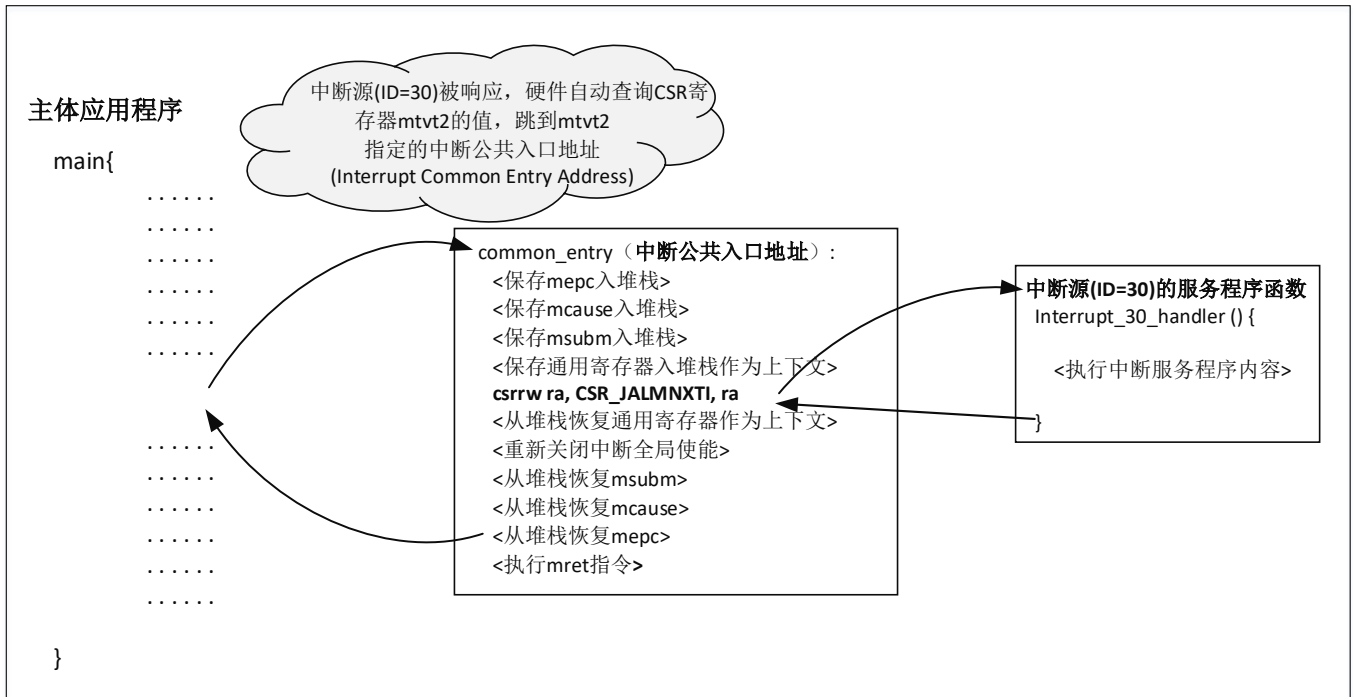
中断源(ID=30)被响应，硬件自动查询CSR寄存器mtvt2的值，跳到mtvt2指定的中断公共入口地址
(Interrupt Common Entry Address)

主体应用程序

main{
......
......
......
......
......
......

......
......
......
......
......
......
......

}

common_entry（**中断公共入口地址**）:
<保存mepc入堆栈>
<保存mcause入堆栈>
<保存msubm入堆栈>
<保存通用寄存器入堆栈作为上下文>
**csrrw ra, CSR_JALMNXTI, ra**
<从堆栈恢复通用寄存器作为上下文>
<重新关闭中断全局使能>
<从堆栈恢复msubm>
<从堆栈恢复mcause>
<从堆栈恢复mepc>
<执行mret指令>

**中断源(ID=30)的服务程序函数**
Interrupt_30_handler () {

<执行中断服务程序内容>

}